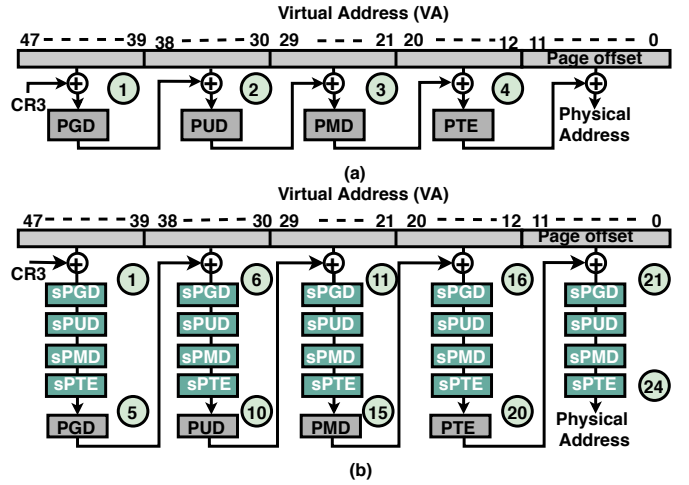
Virtual Address (VA)

47 - - - - - - 39 38 - - - - - - 30 29 - - - - 21 20 - - - - - - 12 11 - - - - - - 0

Page offset

CR3

1 2 3 4

PGD PUD PMD PTE

Physical Address

(a)

Virtual Address (VA)

47 - - - - - - 39 38 - - - - - - 30 29 - - - - 21 20 - - - - - - 12 11 - - - - - - 0

Page offset

CR3

1 6 11 16 21

sPGD sPGD sPGD sPGD sPGD

sPUD sPUD sPUD sPUD sPUD

sPMD sPMD sPMD sPMD sPMD

sPTE sPTE sPTE sPTE sPTE

24

5 10 15 20

PGD PUD PMD PTE

Physical Address

(b)